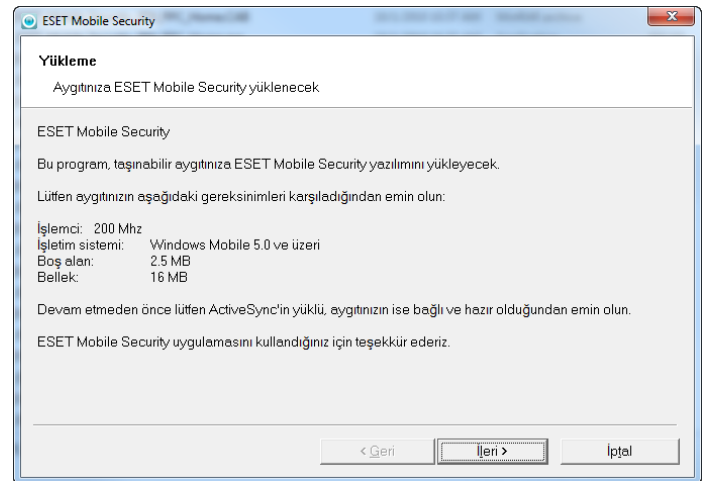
ESET Mobile Security

Yükleme

Aygıtınıza ESET Mobile Security yüklenecek

ESET Mobile Security

Bu program, taşınabilir aygıtınıza ESET Mobile Security yazılımını yükleyecek.

Lütfen aygıtınızın aşağıdaki gereksinimleri karşıladığından emin olun:

İşlemci: 200 Mhz
İşletim sistemi: Windows Mobile 5.0 ve üzeri
Boş alan: 2.5 MB
Bellek: 16 MB

Devam etmeden önce lütfen ActiveSync'in yüklü, aygıtınızın ise bağlı ve hazır olduğundan emin olun.

ESET Mobile Security uygulamasını kullandığınız için teşekkür ederiz.

< Geri | İleri > | İptal